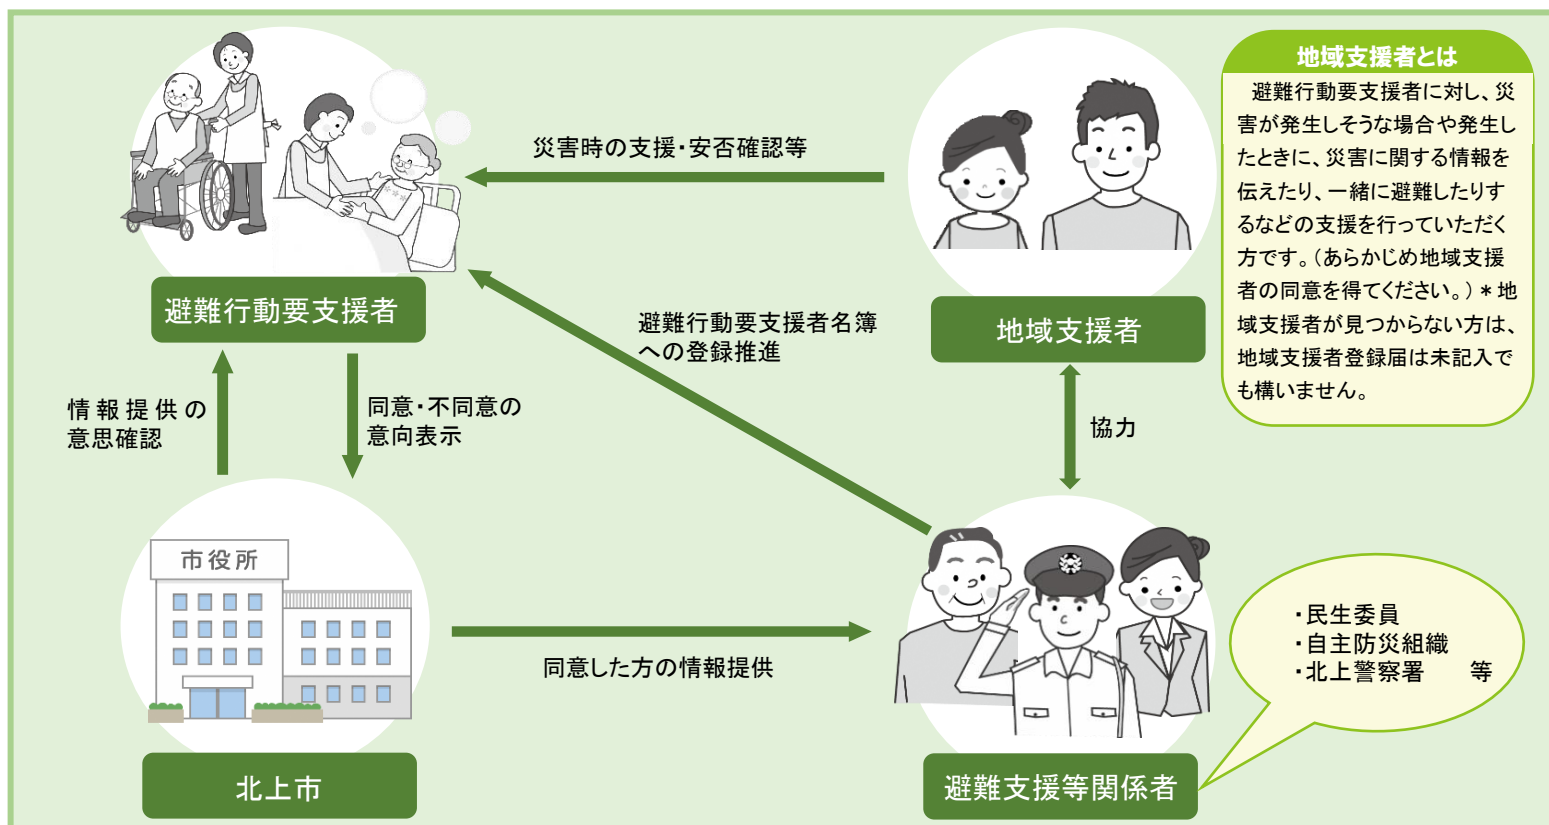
避難行動要支援者

災害時の支援・安否確認等

地域支援者

地域支援者とは

避難行動要支援者に対し、災害が発生しそうな場合や発生したときに、災害に関する情報を伝えたり、一緒に避難したりするなどの支援を行っていただく方です。（あらかじめ地域支援者の同意を得てください。）＊地域支援者が見つからない方は、地域支援者登録届は未記入でも構いません。

避難行動要支援者名簿への登録推進

情報提供の意思確認

同意・不同意の意向表示

協力

市役所

北上市

同意した方の情報提供

避難支援等関係者

・民生委員
・自主防災組織
・北上警察署　等